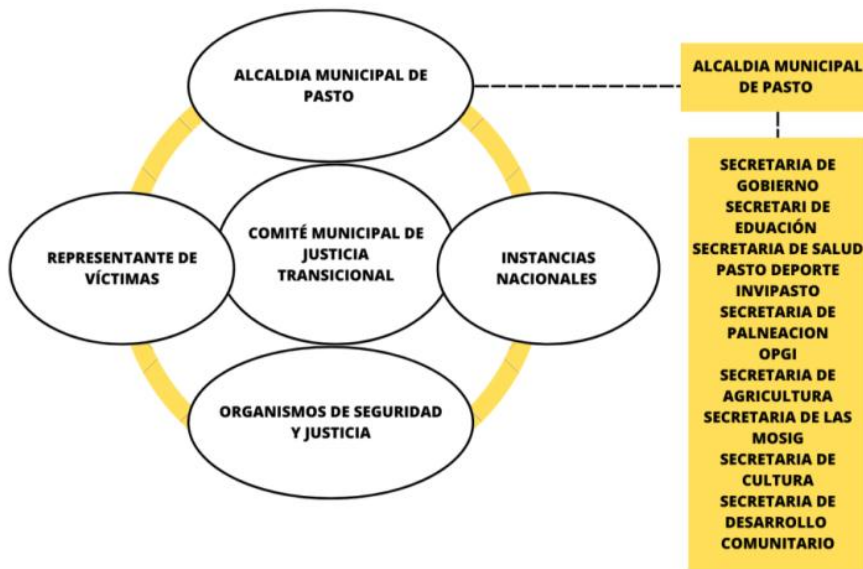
ALCALDIA MUNICIPAL DE PASTO

REPRESENTANTE DE VÍCTIMAS

COMITÉ MUNICIPAL DE JUSTICIA TRANSICIONAL

INSTANCIAS NACIONALES

ORGANISMOS DE SEGURIDAD Y JUSTICIA

ALCALDIA MUNICIPAL DE PASTO

SECRETARIA DE GOBIERNO
SECRETARI DE EDUACIÓN
SECRETARIA DE SALUD
PASTO DEPORTE
INVIPASTO
SECRETARIA DE PALNEACION
OPGI
SECRETARIA DE AGRICULTURA
SECRETARIA DE LAS MOSIG
SECRETARIA DE CULTURA
SECRETARIA DE DESARROLLO COMUNITARIO